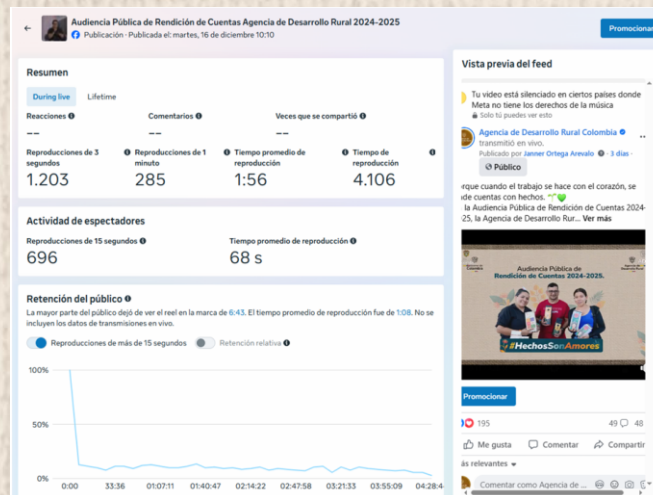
Audiencia Pública de Rendición de Cuentas Agencia de Desarrollo Rural 2024-2025
Publicación · Publicada el: martes, 16 de diciembre 10:10

Promocionar

Resumen

During live
Lifetime

Reacciones
--
Comentarios
--
Veces que se compartió
--

Reproducciones de 3 segundos
1.203
Reproducciones de 1 minuto
285
Tiempo promedio de reproducción
1:56
Tiempo de reproducción
4.106

Actividad de espectadores

Reproducciones de 15 segundos
696
Tiempo promedio de reproducción
68 s

Retención del público

La mayor parte del público dejó de ver el reel en la marca de 6:43. El tiempo promedio de reproducción fue de 1:08. No se incluyen los datos de transmisiones en vivo.

Reproducciones de más de 15 segundos
Retención relativa

100%
50%
0%
0:00
33:36
01:07:11
01:40:47
02:14:22
02:47:58
03:21:33
03:55:09
04:28:4

Vista previa del feed

Tu video está silenciado en ciertos países donde Meta no tiene los derechos de la música
Solo tú puedes ver esto

Agencia de Desarrollo Rural Colombia
transmitió en vivo.
Publicado por Janner Ortega Arevalo · 3 días ·
Público

rque cuando el trabajo se hace con el corazón, se
uede cuentas con hechos.
la Audiencia Pública de Rendición de Cuentas 2024-
25, la Agencia de Desarrollo Rur... Ver más

Audiencia Pública de Rendición de Cuentas 2024-2025.
#HechosSonAmores

Promocionar

195
49
48

Me gusta
Comentar
Compartir

ás relevantes

Comentar como Agencia de ...